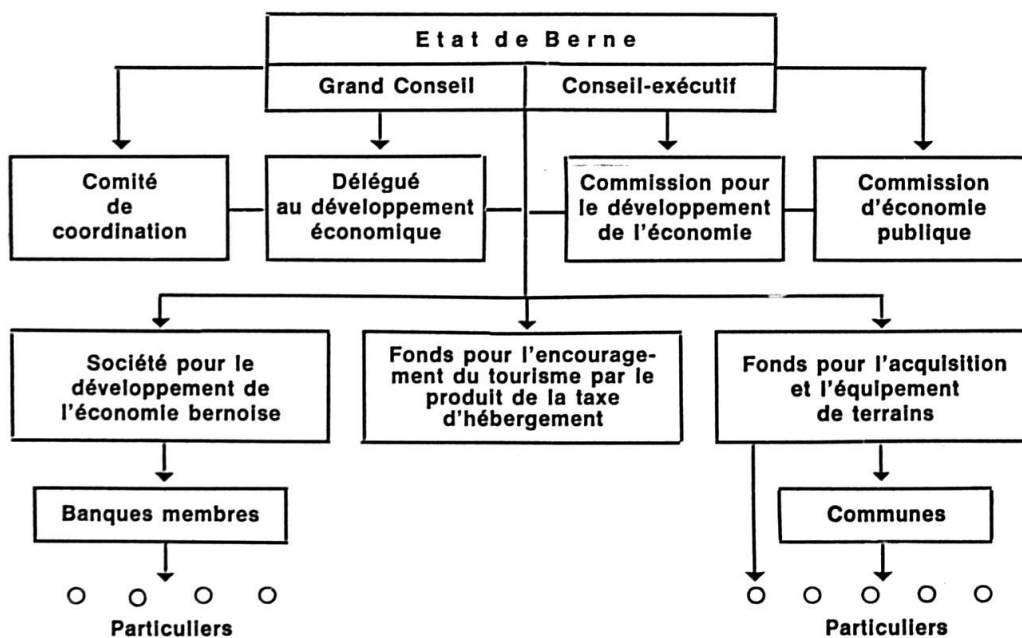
Etat de Berne

Grand Conseil

Conseil-exécutif

Comité de coordination

Délégué au développement économique

Commission pour le développement de l'économie

Commission d'économie publique

Société pour le développement de l'économie bernoise

Fonds pour l'encouragement du tourisme par le produit de la taxe d'hébergement

Fonds pour l'acquisition et l'équipement de terrains

Banques membres

Communes

Particuliers

Particuliers